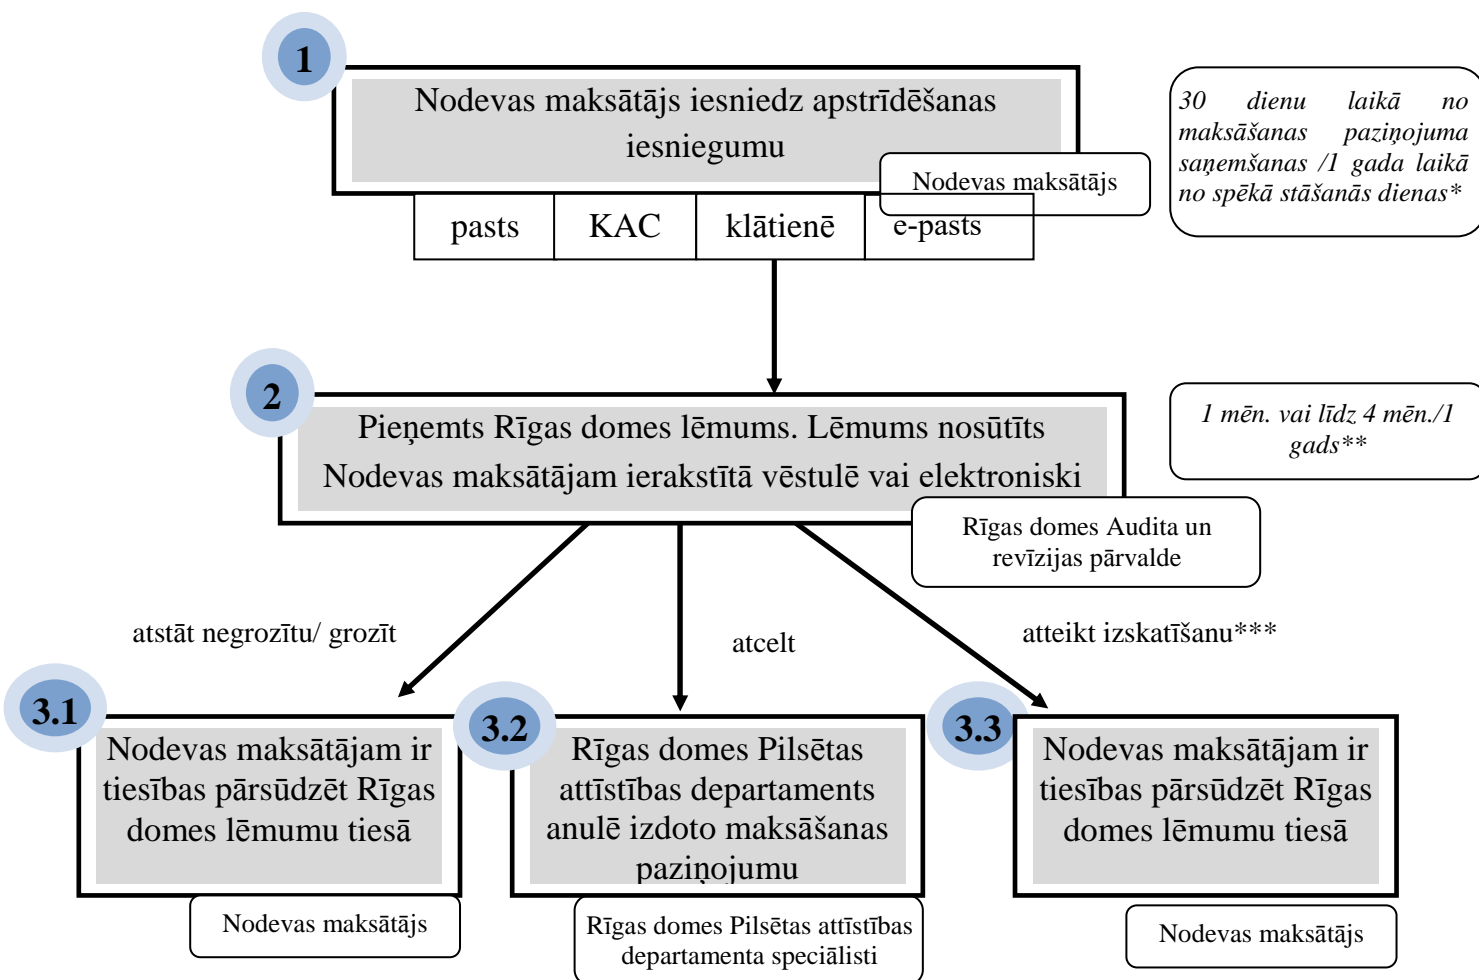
1

Nodevas maksātājs iesniedz apstrīdēšanas iesniegumu

Nodevas maksātājs

pasts | KAC | klātienē | e-pasts

*30 dienu laikā no maksāšanas paziņojuma saņemšanas /1 gada laikā no spēkā stāšanās dienas**

2

Pieņemts Rīgas domes lēmums. Lēmums nosūtīts Nodevas maksātājam ierakstītā vēstulē vai elektroniski

*1 mēn. vai līdz 4 mēn./1 gads***

Rīgas domes Audita un revīzijas pārvalde

atstāt negrozītu/ grozīt

atcelt

atteikt izskatīšanu***

3.1

Nodevas maksātājam ir tiesības pārsūdzēt Rīgas domes lēmumu tiesā

Nodevas maksātājs

3.2

Rīgas domes Pilsētas attīstības departaments anulē izdoto maksāšanas paziņojumu

Rīgas domes Pilsētas attīstības departamenta speciālisti

3.3

Nodevas maksātājam ir tiesības pārsūdzēt Rīgas domes lēmumu tiesā

Nodevas maksātājs